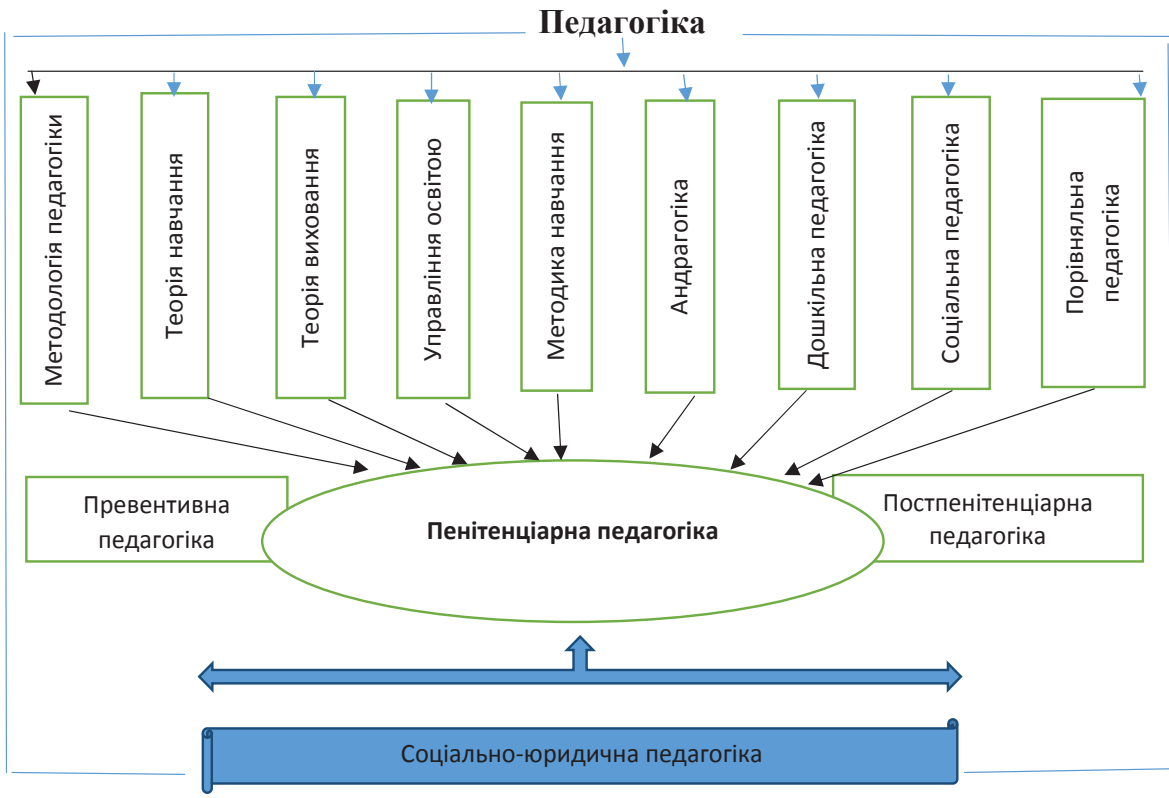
Педагогіка

Методологія педагогіки

Теорія навчання

Теорія виховання

Управління освітою

Методика навчання

Андрагогіка

Дошкільна педагогіка

Соціальна педагогіка

Порівняльна педагогіка

Превентивна педагогіка

Пенітенціарна педагогіка

Постпенітенціарна педагогіка

Соціально-юридична педагогіка